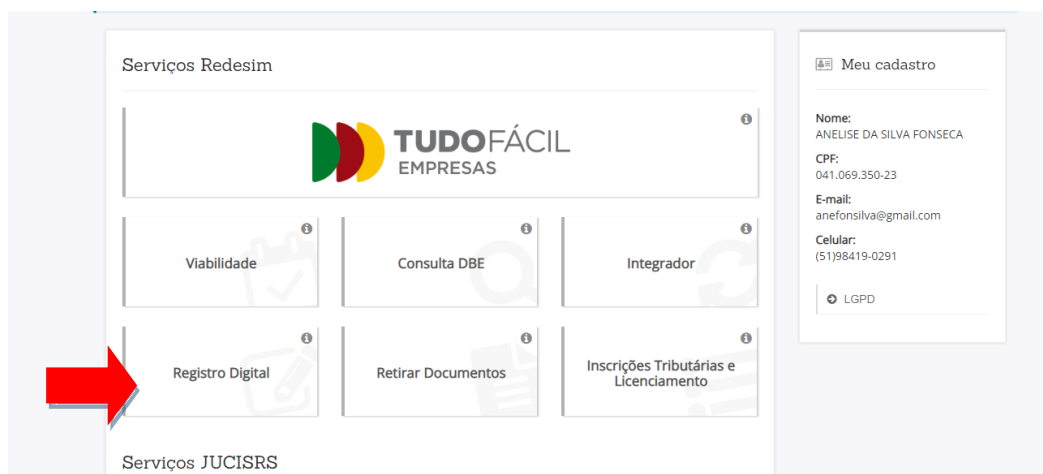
Serviços Redesim

TUDOFÁCIL EMPRESAS

Viabilidade

Consulta DBE

Integrador

Registro Digital

Retirar Documentos

Inscrições Tributárias e Licenciamento

Serviços JUCISRS

Meu cadastro

Nome:
ANELISE DA SILVA FONSECA

CPF:
041.069.350-23

E-mail:
anefonsilva@gmail.com

Celular:
(51)98419-0291

LGPD